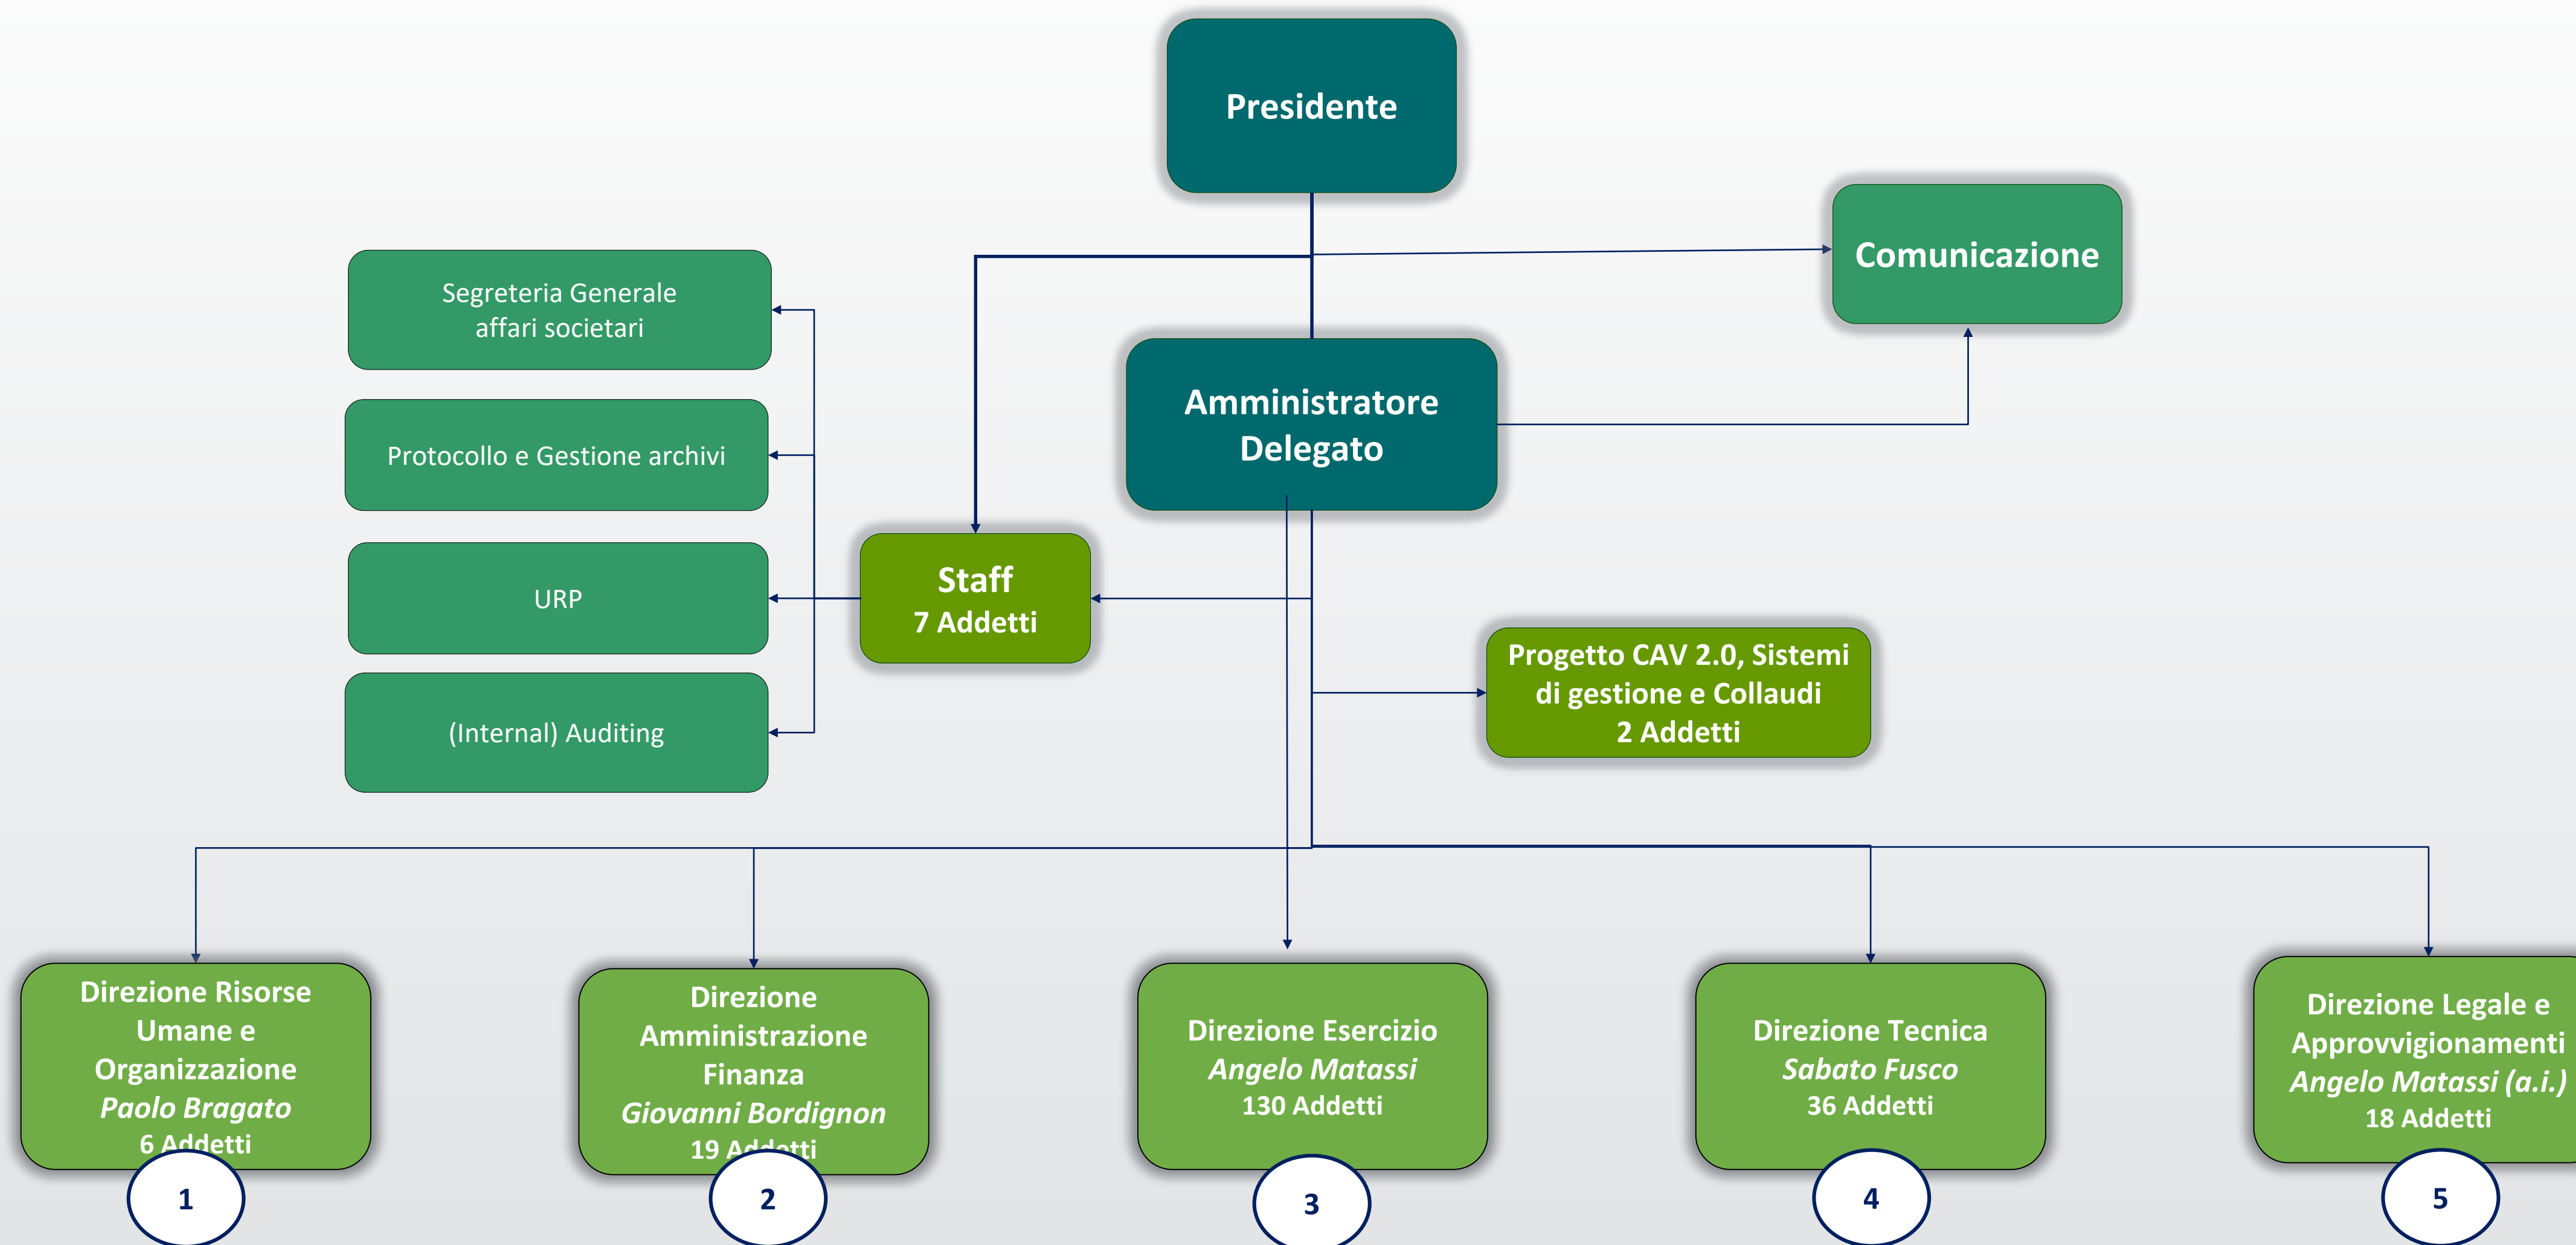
Presidente

Comunicazione

Segreteria Generale affari societari

Protocollo e Gestione archivi

URP

(Internal) Auditing

Amministratore Delegato

Staff
7 Addetti

Progetto CAV 2.0, Sistemi di gestione e Collaudi
2 Addetti

Direzione Risorse Umane e Organizzazione
*Paolo Bragato*
6 Addetti

1

Direzione Amministrazione Finanza
*Giovanni Bordignon*
19 Addetti

2

Direzione Esercizio
*Angelo Matassi*
130 Addetti

3

Direzione Tecnica
*Sabato Fusco*
36 Addetti

4

Direzione Legale e Approvvigionamenti
*Angelo Matassi (a.i.)*
18 Addetti

5